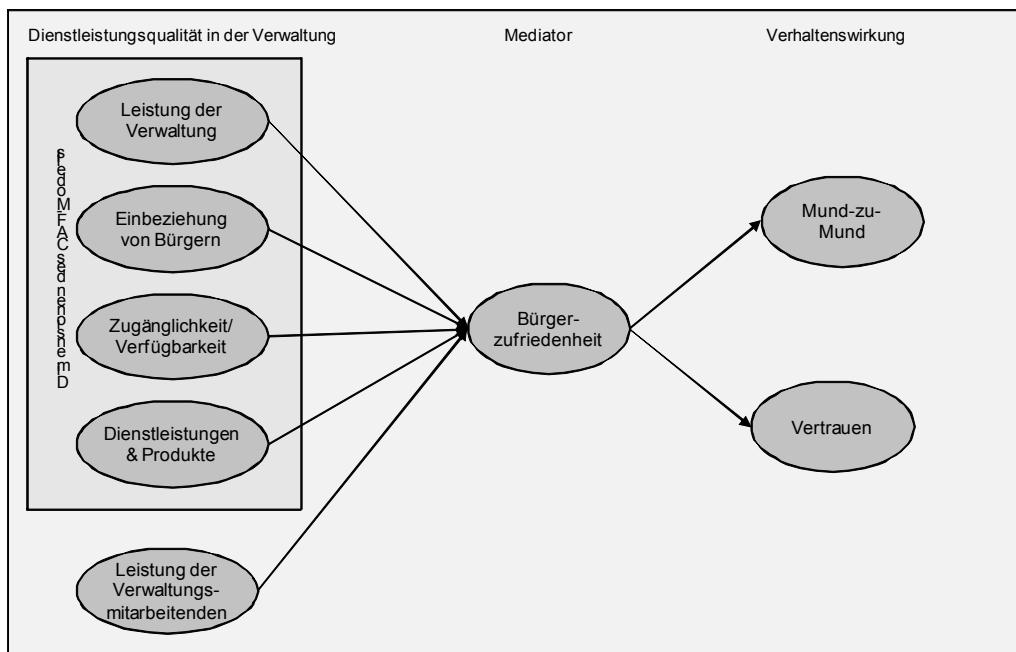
Dienstleistungsqualität in der Verwaltung

Mediator

Verhaltenswirkung

Dimensionen des CAF-Modells

Leistung der Verwaltung

Einbeziehung von Bürgern

Zugänglichkeit/ Verfügbarkeit

Dienstleistungen & Produkte

Leistung der Verwaltungsmitarbeitenden

Bürgerzufriedenheit

Mund-zu-Mund

Vertrauen